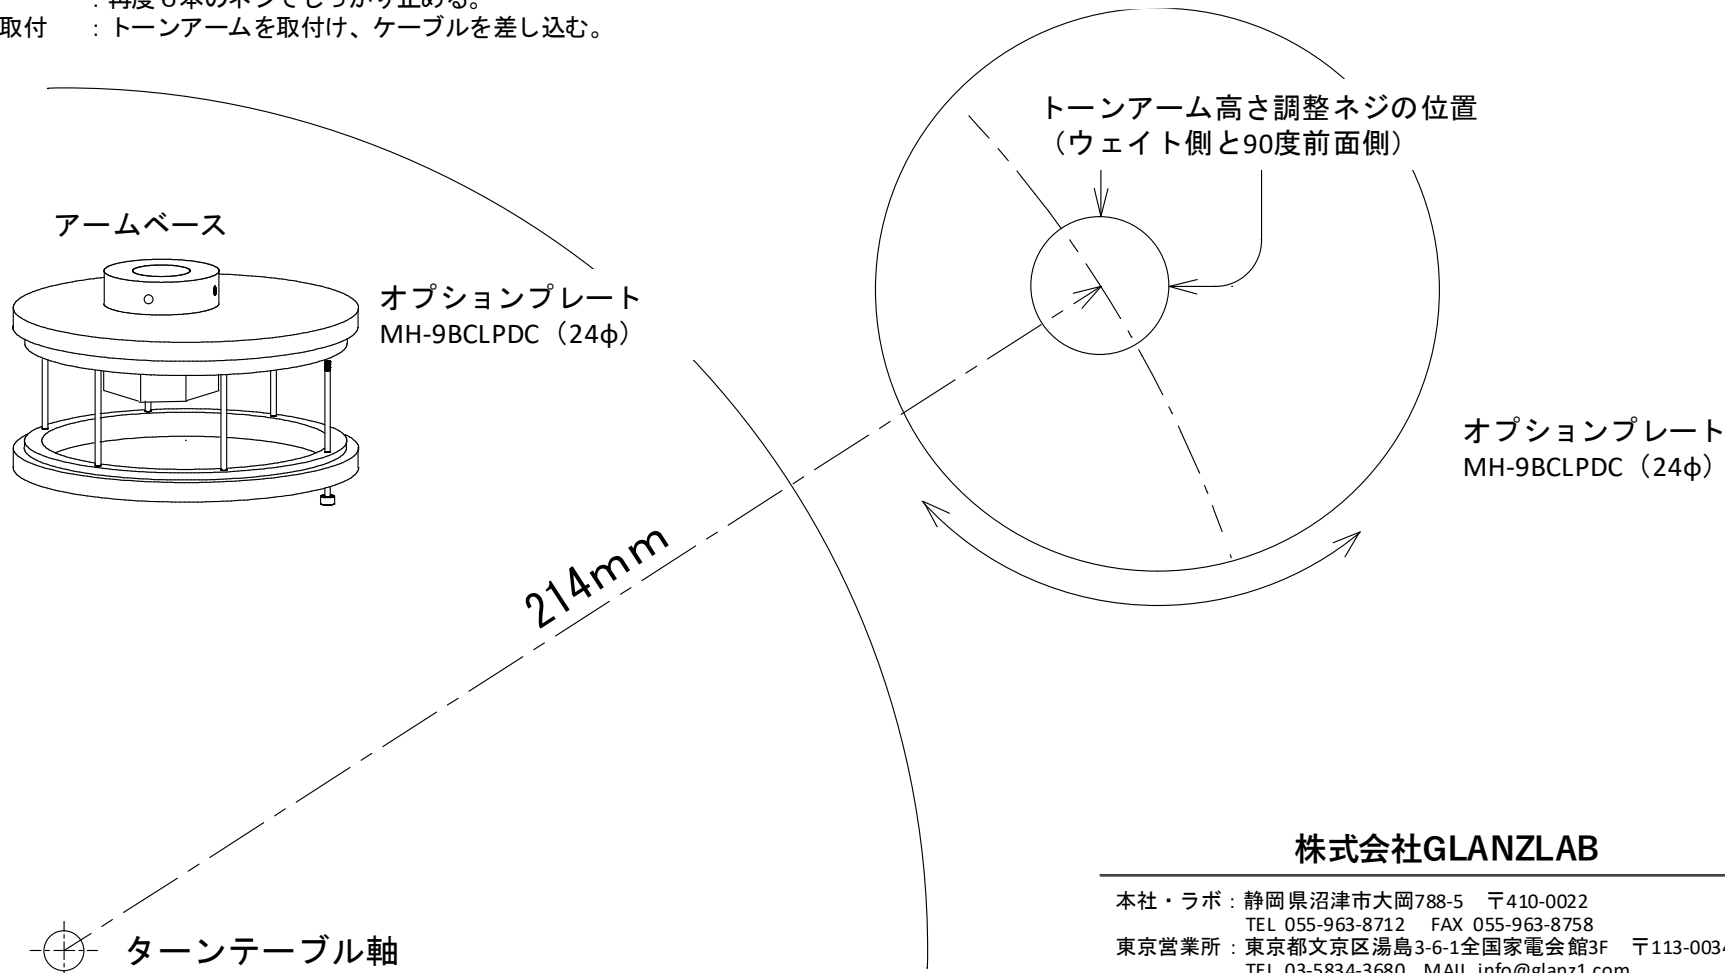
：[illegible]
取付　：トーンアームを取付け、ケーブルを差し込む。

トーンアーム高さ調整ネジの位置
（ウェイト側と90度前面側）

アームベース

オプションプレート
MH-9BCLPDC（24ϕ）

オプションプレート
MH-9BCLPDC（24ϕ）

214mm

株式会社GLANZLAB

本社・ラボ：静岡県沼津市大岡788-5　〒410-0022
TEL 055-963-8712　FAX 055-963-8758
東京営業所：東京都文京区湯島3-6-1全国家電会館3F　〒113-003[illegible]
TEL 03-5834-3680　MAIL info@glanz1.com

ターンテーブル軸